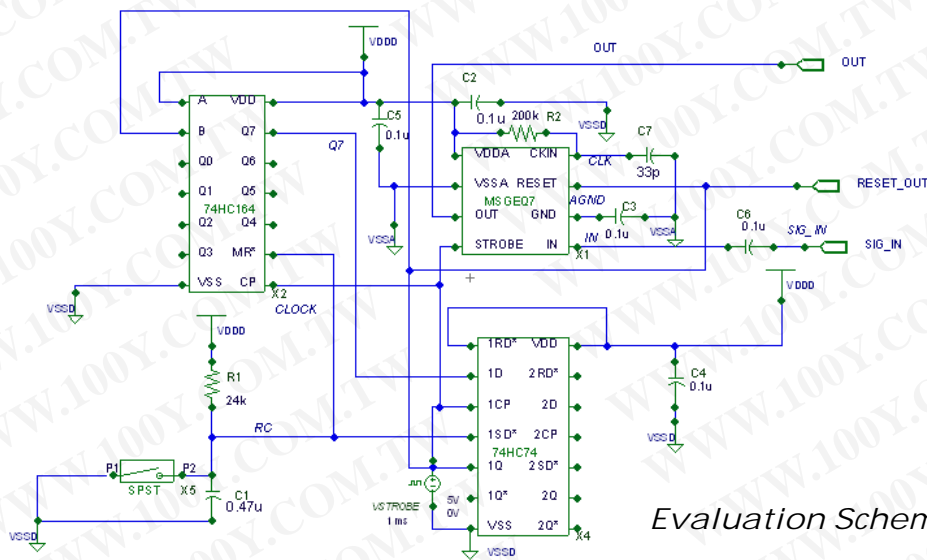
VDDD
OUT
OUT
C2
0.1u
200k R2
VSSD
C7
A VDD
C5
0.1u
B Q7
Q7
VDDA CKIN
CLK
33p
Q0 Q6
Q1 Q5
VSSA RESET
RESET_OUT
74HC164
MSGEQ7
AGND
Q2 Q4
OUT GND
C3
0.1u
VSSA
C6
0.1u
SIG_IN
SIG_IN
VSSA
Q3 MR*
STROBE IN
IN
X1
VSS CP
X2
VDDD
VSSD
CLOCK
VDDD
1RD* VDD
R1
24k
1D 2RD*
C4
0.1u
1CP 2D
RC
VSSD
1SD* 2CP
74HC74
1Q 2SD*
P1
P2
SPST
X5
C1
0.47u
5V
0V
1Q* 2Q
VSTROBE
1ms
VSS 2Q*
X4
VSSD
VSSD
Evaluation Schen
WWW.100Y.COM.TW